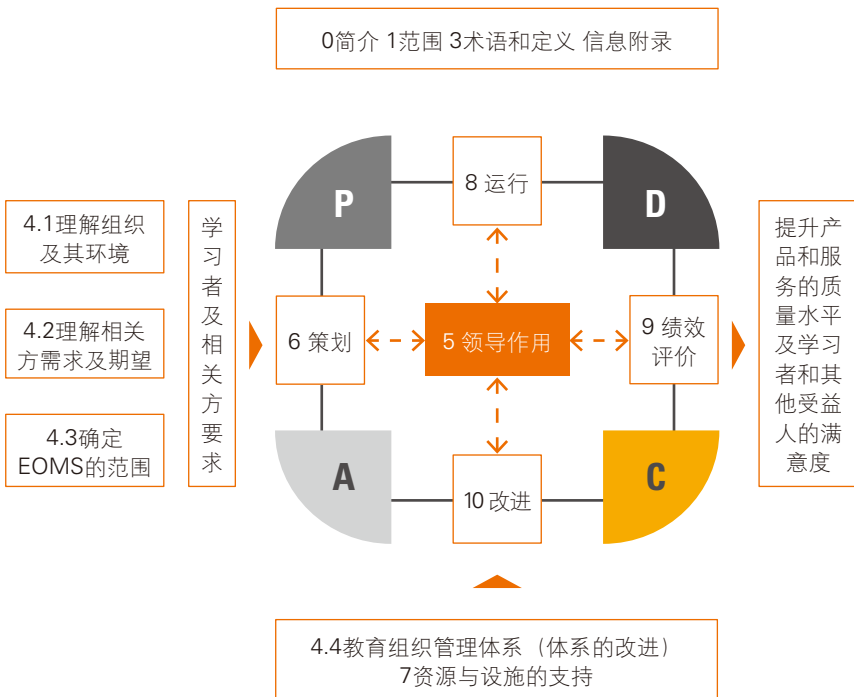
0简介 1范围 3术语和定义 信息附录

4.1理解组织及其环境

4.2理解相关方需求及期望

4.3确定EOMS的范围

学习者及相关方要求

P

8 运行

D

6 策划

5 领导作用

9 绩效评价

A

10 改进

C

提升产品和服务的质量水平及学习者和其他受益人的满意度

4.4教育组织管理体系（体系的改进）
7资源与设施的支持